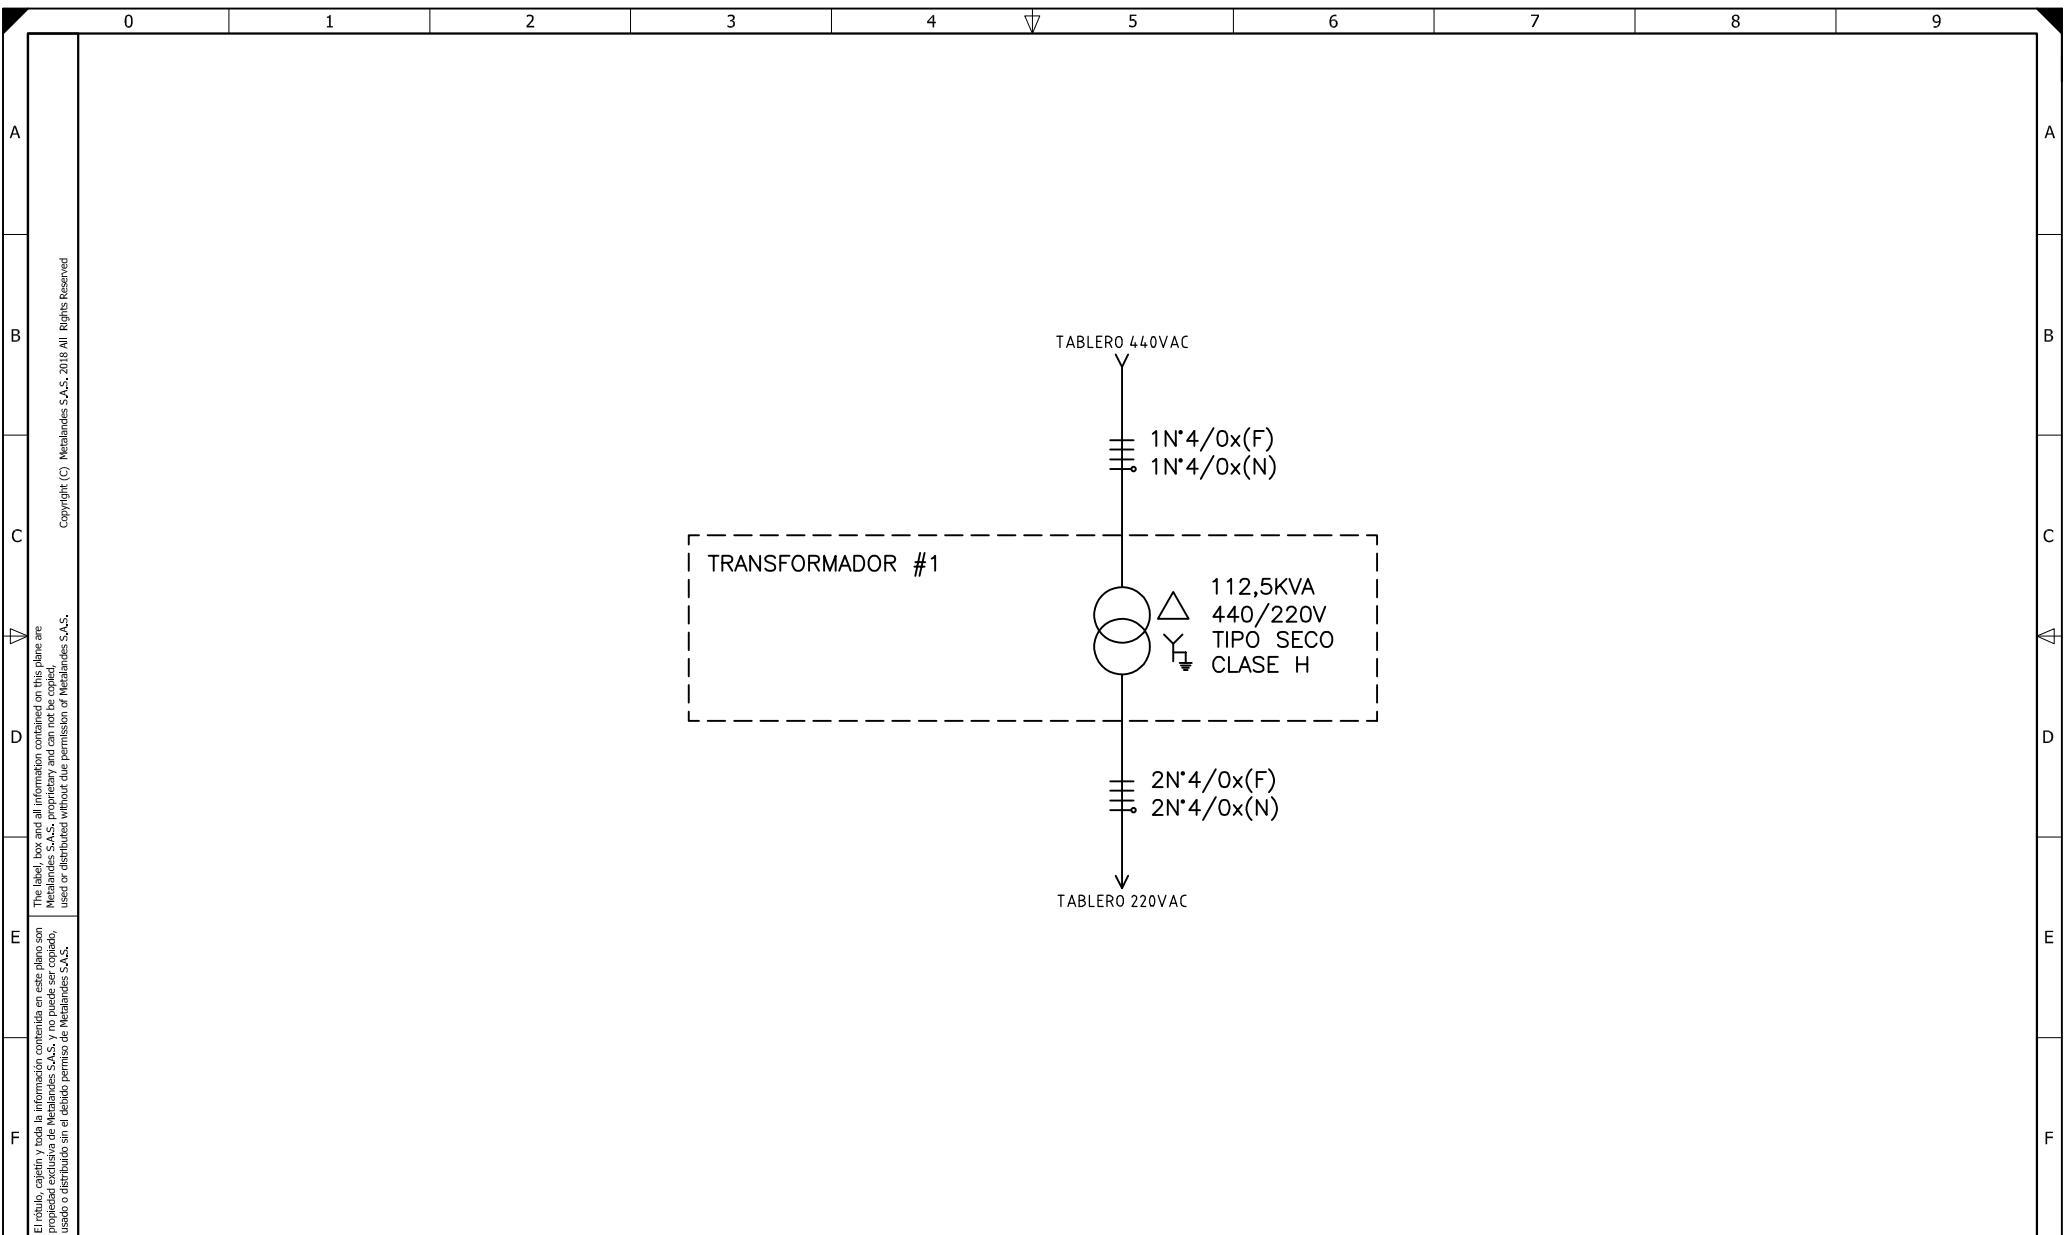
0 1 2 3 4 5 6 7 8 9

A
B
C
D
E
F

Copyright (C) Metalandes S.A.S. 2018 All Rights Reserved

The label, box and all information contained on this plane are Metalandes S.A.S. proprietary and can not be copied, used or distributed without due permission of Metalandes S.A.S.

El rótulo, cajetín y toda la información contenida en este plano son propiedad exclusiva de Metalandes S.A.S. y no puede ser copiado, usado o distribuido sin el debido permiso de Metalandes S.A.S.

TABLERO 440VAC

1N°4/0x(F)
1N°4/0x(N)

TRANSFORMADOR #1

112,5KVA
440/220V
TIPO SECO
CLASE H

2N°4/0x(F)
2N°4/0x(N)

TABLERO 220VAC

A
B
C
D
E
F